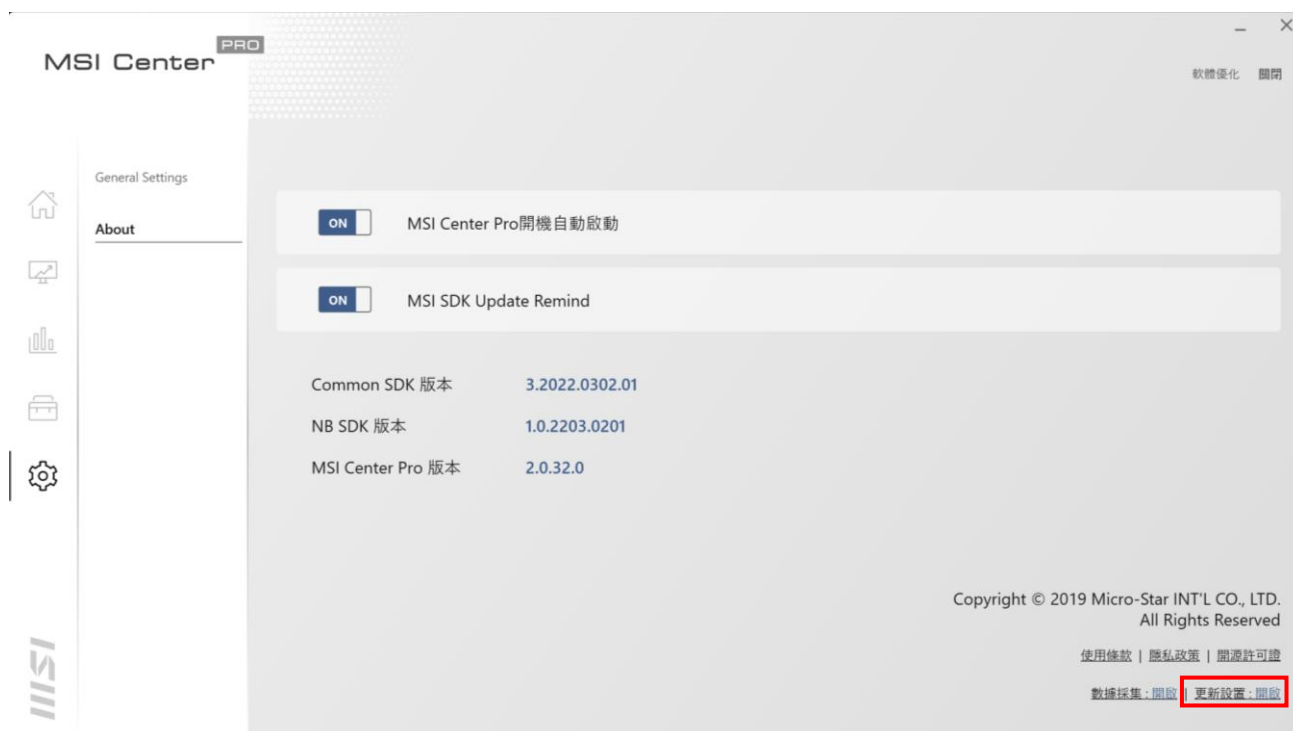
MSI Center PRO

軟體優化 關閉

General Settings

About

ON MSI Center Pro開機自動啟動

ON MSI SDK Update Remind

Common SDK 版本 3.2022.0302.01

NB SDK 版本 1.0.2203.0201

MSI Center Pro 版本 2.0.32.0

Copyright © 2019 Micro-Star INT'L CO., LTD.
All Rights Reserved

使用條款 | 隱私政策 | 開源許可證

數據採集：開啟 | 更新設置：開啟

MSI